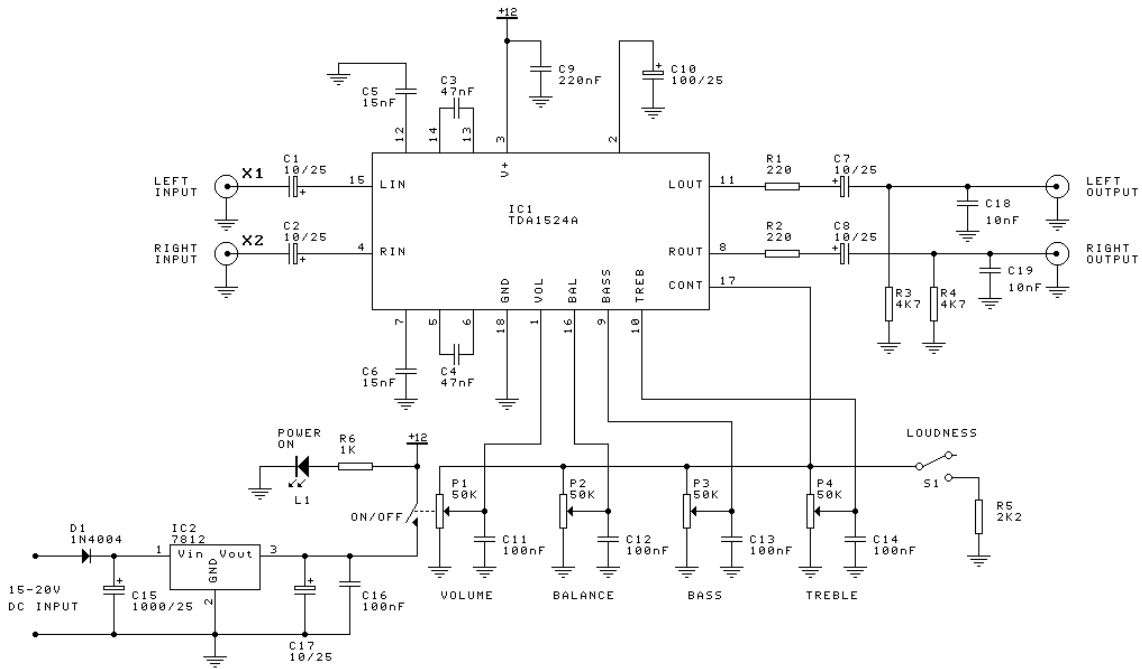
+12

C9
220nF

C10
100/25

C5
15nF

C3
47nF

12 14 13 3 2

LEFT
INPUT

X1

C1
10/25

15

LIN

V+

IC1
TDA1524A

LOUT

11

R1
220

C7
10/25

LEFT
OUTPUT

C18
10nF

RIGHT
INPUT

X2

C2
10/25

4

RIN

ROUT

8

R2
220

C8
10/25

RIGHT
OUTPUT

C19
10nF

GND VOL BAL BASS TREB

CONT

17

7 5 6 18 1 16 9 10

R3
4K7

R4
4K7

C6
15nF

C4
47nF

POWER
ON

R6
1K

+12

LOUDNESS

L1

P1
50K

P2
50K

P3
50K

P4
50K

S1

ON/OFF

R5
2K2

D1
1N4004

IC2
7812

1 Vin Vout 3

GND

2

C11
100nF

C12
100nF

C13
100nF

C14
100nF

15-20V
DC INPUT

C15
1000/25

C16
100nF

C17
10/25

VOLUME

BALANCE

BASS

TREBLE